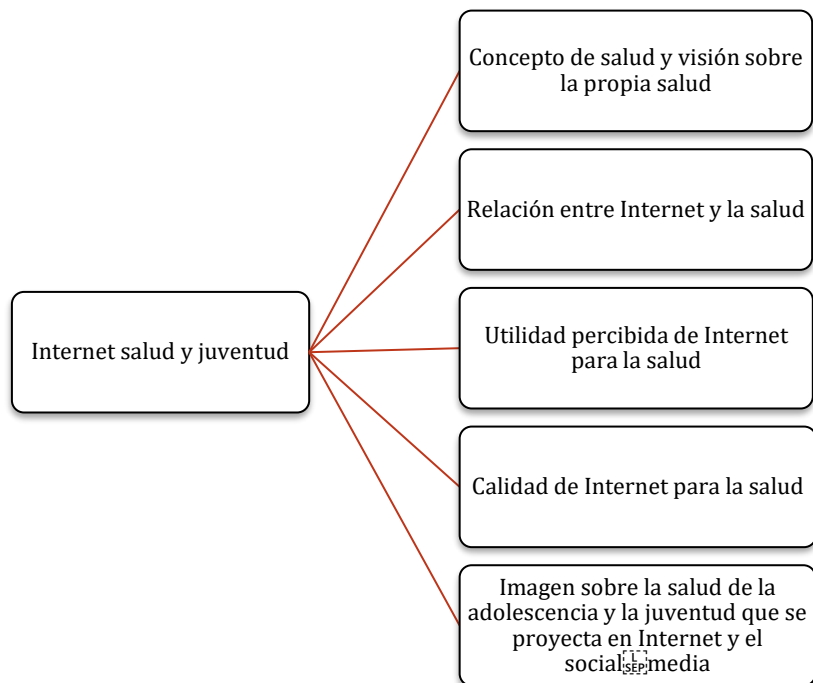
Internet salud y juventud

Concepto de salud y visión sobre la propia salud

Relación entre Internet y la salud

Utilidad percibida de Internet para la salud

Calidad de Internet para la salud

Imagen sobre la salud de la adolescencia y la juventud que se proyecta en Internet y el social SEP media